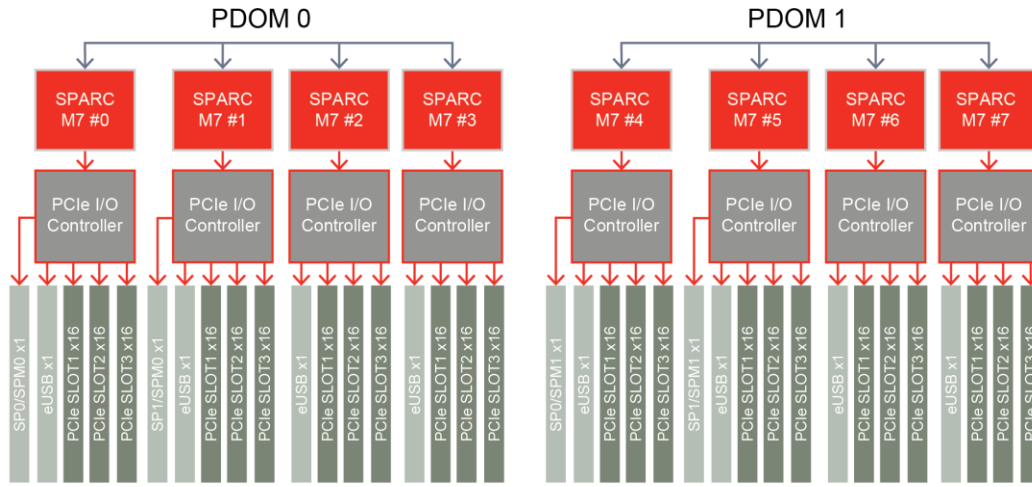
PDOM 0

SPARC M7 #0

SPARC M7 #1

SPARC M7 #2

SPARC M7 #3

PCIe I/O Controller

PCIe I/O Controller

PCIe I/O Controller

PCIe I/O Controller

SP0/SPM0 x1

eUSB x1

PCIe SLOT1 x16

PCIe SLOT2 x16

PCIe SLOT3 x16

SP1/SPM0 x1

eUSB x1

PCIe SLOT1 x16

PCIe SLOT2 x16

PCIe SLOT3 x16

eUSB x1

PCIe SLOT1 x16

PCIe SLOT2 x16

PCIe SLOT3 x16

eUSB x1

PCIe SLOT1 x16

PCIe SLOT2 x16

PCIe SLOT3 x16

PDOM 1

SPARC M7 #4

SPARC M7 #5

SPARC M7 #6

SPARC M7 #7

PCIe I/O Controller

PCIe I/O Controller

PCIe I/O Controller

PCIe I/O Controller

SP0/SPM1 x1

eUSB x1

PCIe SLOT1 x16

PCIe SLOT2 x16

PCIe SLOT3 x16

SP1/SPM1 x1

eUSB x1

PCIe SLOT1 x16

PCIe SLOT2 x16

PCIe SLOT3 x16

eUSB x1

PCIe SLOT1 x16

PCIe SLOT2 x16

PCIe SLOT3 x16

eUSB x1

PCIe SLOT1 x16

PCIe SLOT2 x16

PCIe SLOT3 x1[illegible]